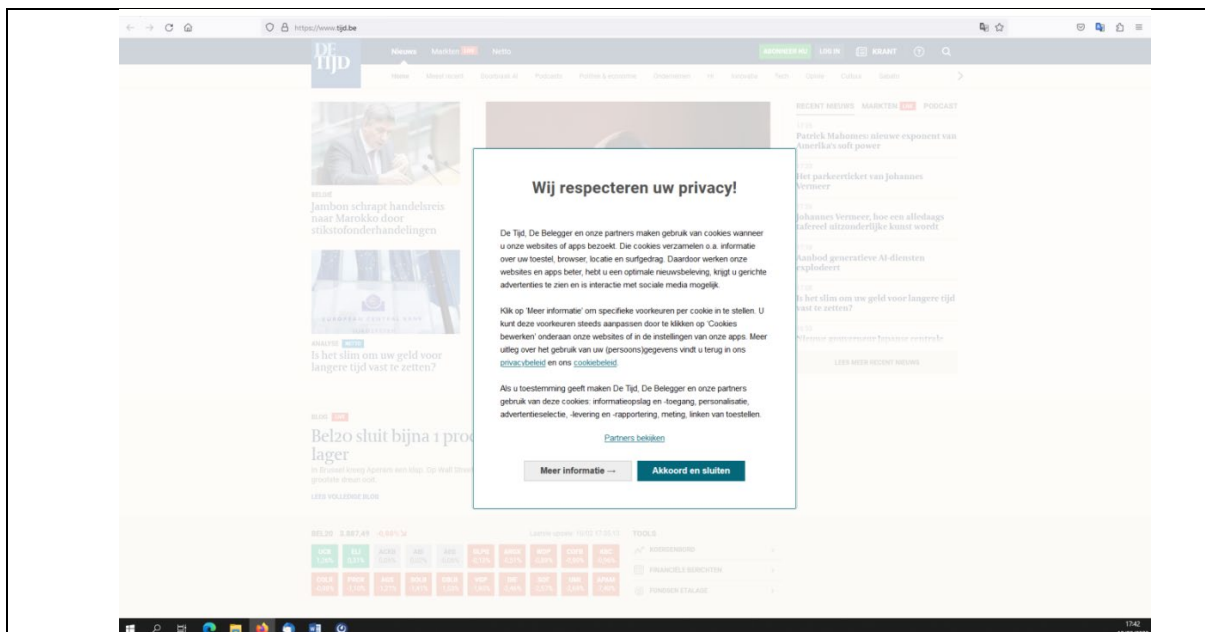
https://www.tijd.be

DE TIJD

Nieuws Markten LIVE Netto

ABONNEER NU LOG IN KRANT

Home Meest recent Doorbraak AI Podcasts Politiek & economie Ondernemen ITA Innovatie Tech Opinie Cultuur Sabato

RECENT NIEUWS MARKTEN LIVE PODCAST

Patrick Mahomes: nieuwe exponent van Amerika's soft power

Het parkeerticket van Johannes Vermeer

Johannes Vermeer, hoe een alledaags tafereel uitzonderlijke kunst wordt

Aanbod generatieve AI-diensten explodeert

Is het slim om uw geld voor langere tijd vast te zetten?

LEES MEER RECENT NIEUWS

BELGIË
Jambon schrapt handelsreis naar Marokko door stikstofonderhandelingen

ANALYSE
Is het slim om uw geld voor langere tijd vast te zetten?

BLOG LIVE
Bel20 sluit bijna 1 proc lager

LEES VOLLEDIGE BLOG

BEL20 3.867,49 -0,66%

TOOLS
KOERSENBORD
FINANCIËLE BERICHTEN
FONDSEN ETALAGE

Wij respecteren uw privacy!

De Tijd, De Belegger en onze partners maken gebruik van cookies wanneer u onze websites of apps bezoekt. Die cookies verzamelen o.a. informatie over uw toestel, browser, locatie en surfgedrag. Daardoor werken onze websites en apps beter, hebt u een optimale nieuwsbeleving, krijgt u gerichte advertenties te zien en is interactie met sociale media mogelijk.

Klik op 'Meer informatie' om specifieke voorkeuren per cookie in te stellen. U kunt deze voorkeuren steeds aanpassen door te klikken op 'Cookies bewerken' onderaan onze websites of in de instellingen van onze apps. Meer uitleg over het gebruik van uw (persoons)gegevens vindt u terug in ons privacybeleid en ons cookiebeleid.

Als u toestemming geeft maken De Tijd, De Belegger en onze partners gebruik van deze cookies: informatieopslag en -toegang, personalisatie, advertentieselectie, -levering en -rapportering, meting, linken van toestellen.

Partners bekijken

Meer informatie →

Akkoord en sluiten

17:42